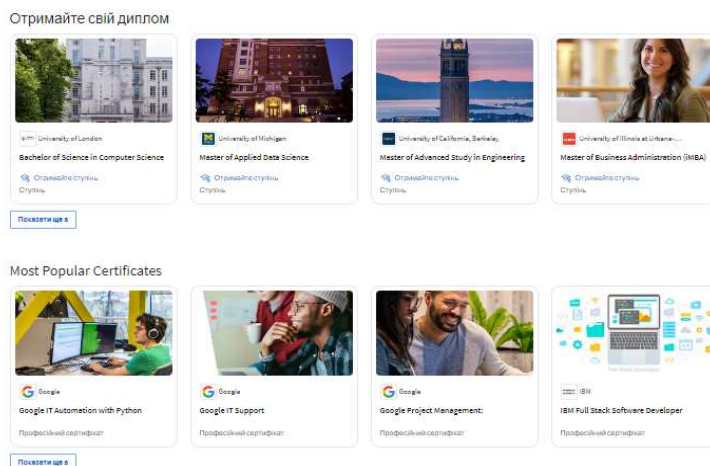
Отримайте свій диплом

University of London
Bachelor of Science in Computer Science
Отримайте ступінь
Ступінь

University of Michigan
Master of Applied Data Science
Отримайте ступінь
Ступінь

University of California, Berkeley
Master of Advanced Study in Engineering
Отримайте ступінь
Ступінь

University of Illinois at Urbana-...
Master of Business Administration (iMBA)
Отримайте ступінь
Ступінь

Показати ще 8

Most Popular Certificates

Google
Google IT Automation with Python
Професійний сертифікат

Google
Google IT Support
Професійний сертифікат

Google
Google Project Management:
Професійний сертифікат

IBM
IBM Full Stack Software Developer
Професійний сертифікат

Показати ще 8